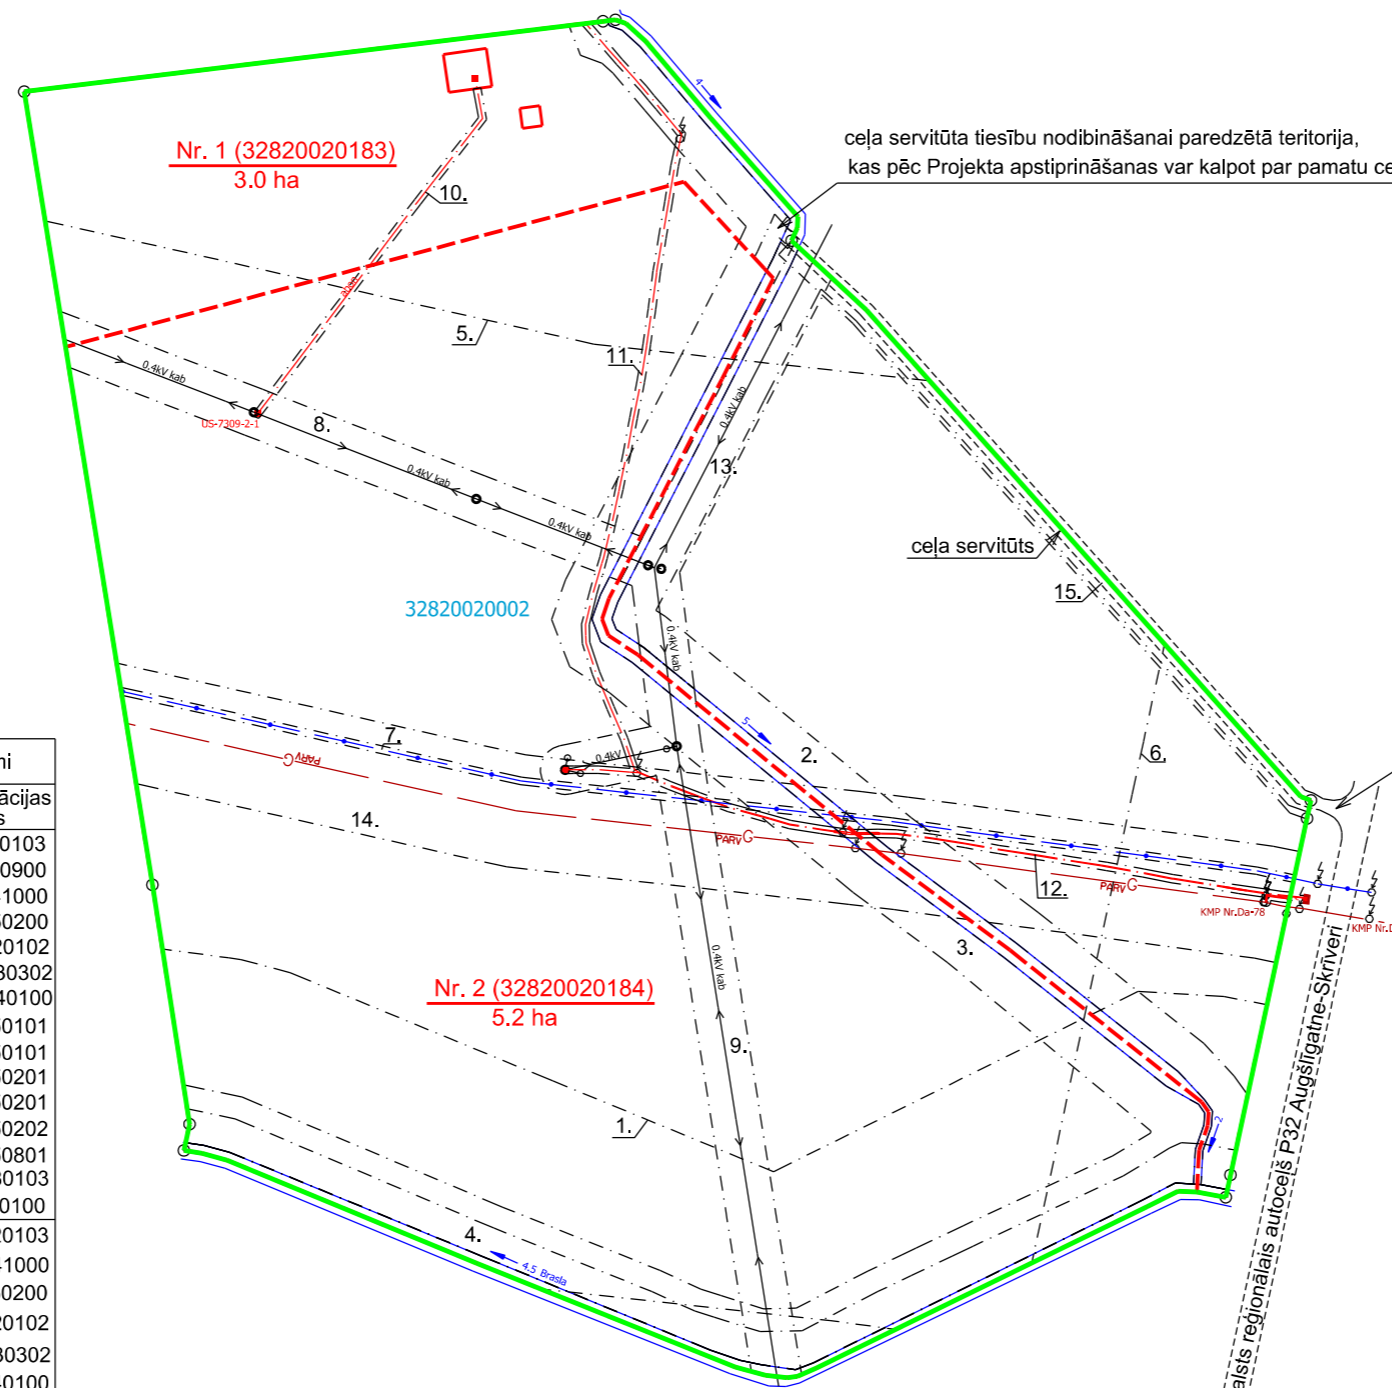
ceļa servitūta tiesību nodibināšanai paredzētā teritorija,
kas pēc Projekta apstiprināšanas var kalpot par pamatu ce

Nr. 1 (32820020183)
3.0 ha

10.
4
5.
11.
0.4kV kab
US-7309-2-1
8.
0.4kV kab
0.4kV kab
0.4kV kab
13.
ceļa servitūts
15.
32820020002
0.4kV kab
5
2.
6.
7.
0.4kV
PARV
14.
PARV
12.
PARV
KMP Nr.Da-78
KMP Nr.D
3.
0.4kV kab
Nr. 2 (32820020184)
5.2 ha
9.
1.
2
4.
4.5 Brasla
alsts reģionālais autoceļš P32 Augšligatne-Skrīveri

ni
ācijas
s
0103
0900
1000
0200
0102
30302
40100
0101
0101
0201
0201
0202
0801
0103
0100
0103
1000
0200
0102
30302
0100